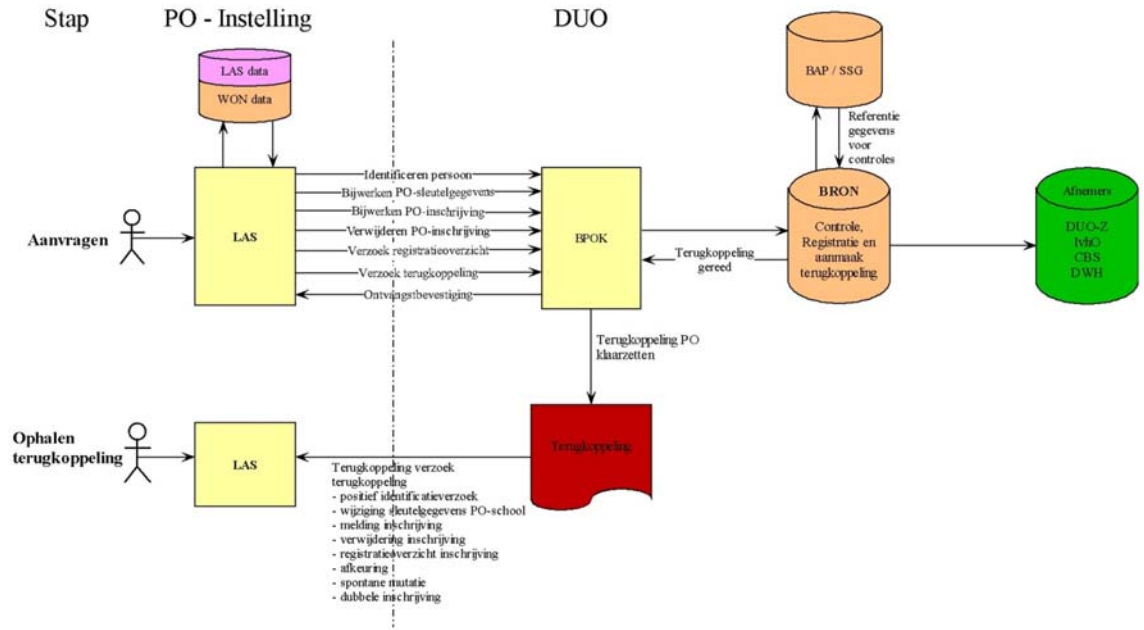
Stap PO - Instelling DUO

LAS data
WON data

BAP / SSG

Referentie gegevens voor controles

Aanvragen

LAS

Identificeren persoon
Bijwerken PO-sleutelgegevens
Bijwerken PO-inschrijving
Verwijderen PO-inschrijving
Verzoek registratieoverzicht
Verzoek terugkoppeling
Ontvangstbevestiging

BPOK

Terugkoppeling gereed

BRON
Controle, Registratie en aanmaak terugkoppeling

Afnemers
DUO-Z
IvhO
CBS
DWH

Terugkoppeling PO klaarzetten

Terugkoppeling

Ophalen terugkoppeling

LAS

Terugkoppeling verzoek terugkoppeling
- positief identificatieverzoek
- wijziging sleutelgegevens PO-school
- melding inschrijving
- verwijdering inschrijving
- registratieoverzicht inschrijving
- afkeuring
- spontane mutatie
- dubbele inschrijving